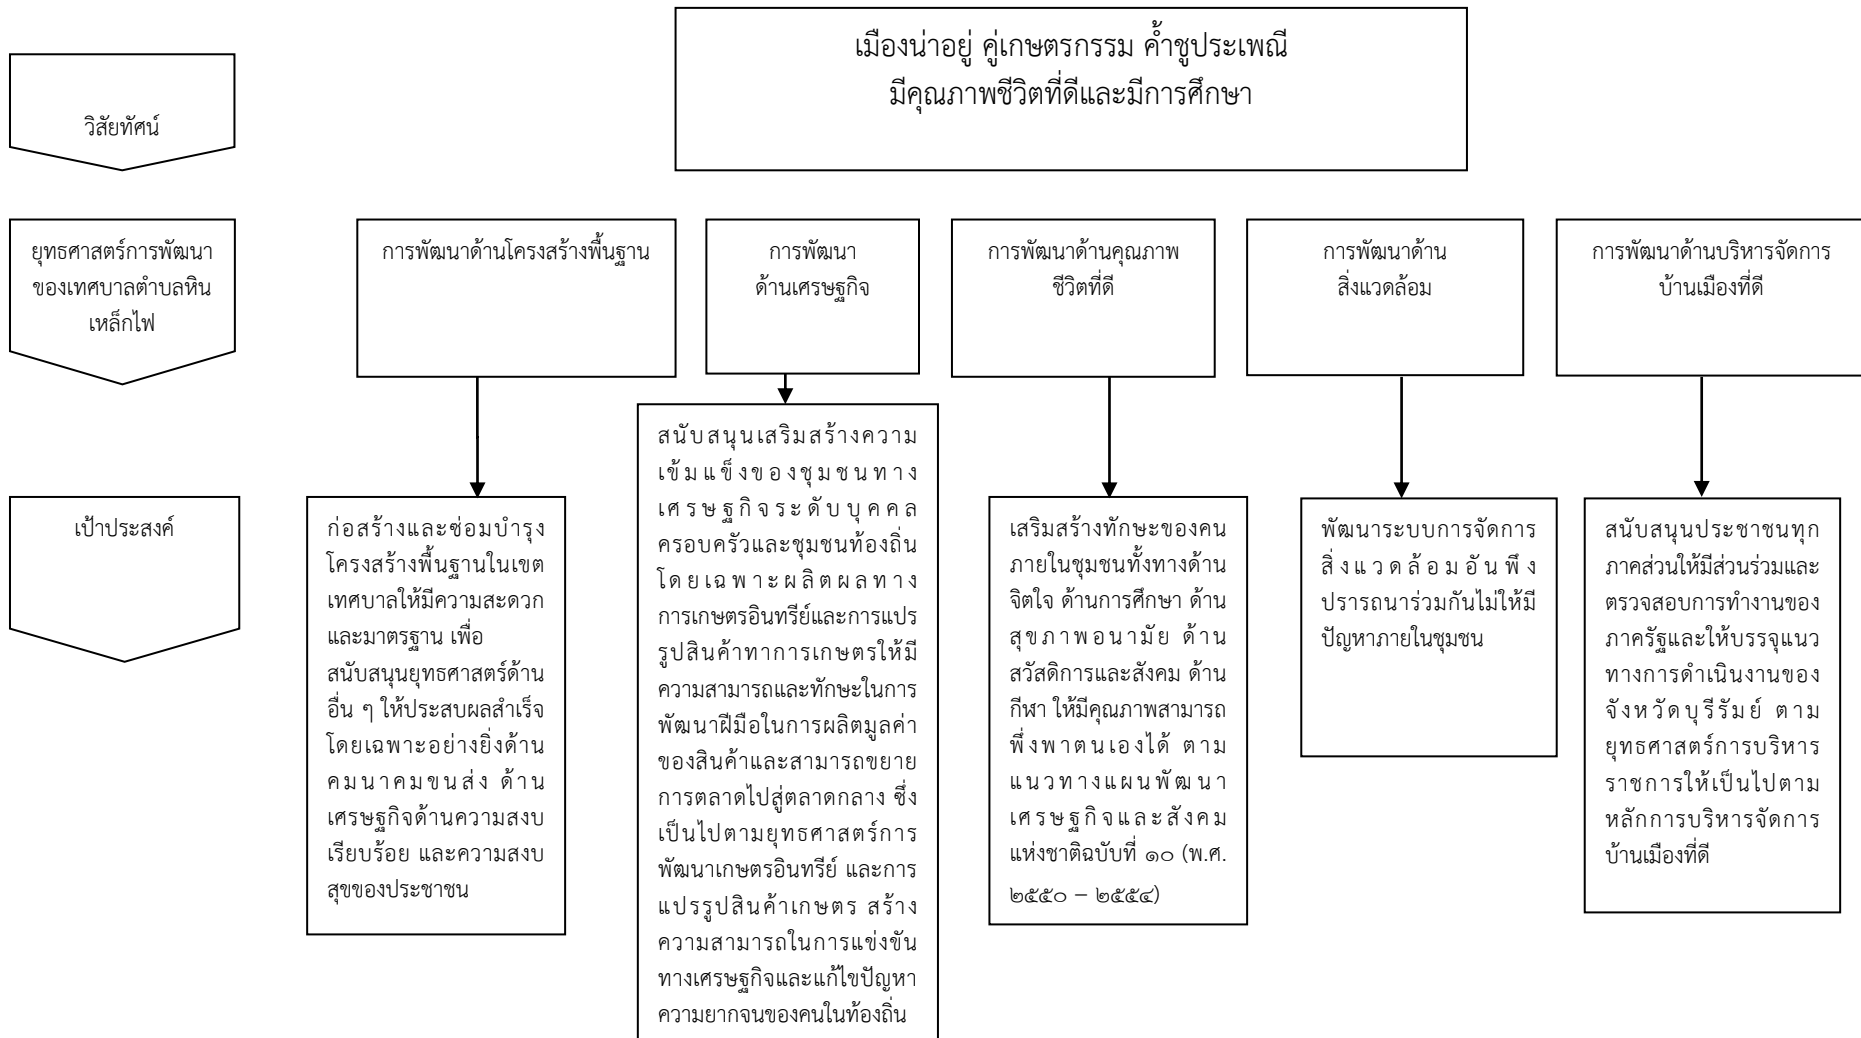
วิสัยทัศน์

เมืองน่าอยู่ คู่เกษตรกรรม ค้ำชูประเพณี
มีคุณภาพชีวิตที่ดีและมีการศึกษา

ยุทธศาสตร์การพัฒนาของเทศบาลตำบลหินเหล็กไฟ

การพัฒนาด้านโครงสร้างพื้นฐาน

การพัฒนา ด้านเศรษฐกิจ

การพัฒนาด้านคุณภาพ ชีวิตที่ดี

การพัฒนาด้าน สิ่งแวดล้อม

การพัฒนาด้านบริหารจัดการ บ้านเมืองที่ดี

เป้าประสงค์

ก่อสร้างและซ่อมบำรุงโครงสร้างพื้นฐานในเขตเทศบาลให้มีความสะดวกและมาตรฐาน เพื่อสนับสนุนยุทธศาสตร์ด้านอื่น ๆ ให้ประสบผลสำเร็จ โดยเฉพาะอย่างยิ่งด้านคมนาคมขนส่ง ด้านเศรษฐกิจด้านความสงบเรียบร้อย และความสงบสุขของประชาชน

สนับสนุนเสริมสร้างความเข้มแข็งของชุมชนทางเศรษฐกิจระดับบุคคล ครอบครัวและชุมชนท้องถิ่น โดยเฉพาะผลิตผลทางการเกษตรอินทรีย์และการแปรรูปสินค้าทาการเกษตรให้มีความสามารถและทักษะในการพัฒนาฝีมือในการผลิตมูลค่าของสินค้าและสามารถขยายการตลาดไปสู่ตลาดกลาง ซึ่งเป็นไปตามยุทธศาสตร์การพัฒนาเกษตรอินทรีย์ และการแปรรูปสินค้าเกษตร สร้างความสามารถในการแข่งขันทางเศรษฐกิจและแก้ไขปัญหาความยากจนของคนในท้องถิ่น

เสริมสร้างทักษะของคนภายในชุมชนทั้งทางด้านจิตใจ ด้านการศึกษา ด้านสุขภาพอนามัย ด้านสวัสดิการและสังคม ด้านกีฬา ให้มีคุณภาพสามารถพึ่งพาตนเองได้ ตามแนวทางแผนพัฒนาเศรษฐกิจและสังคมแห่งชาติฉบับที่ ๑๐ (พ.ศ. ๒๕๕๐ – ๒๕๕๔)

พัฒนาระบบการจัดการสิ่งแวดล้อมอันพึงปรารถนาร่วมกันไม่ให้มีปัญหาภายในชุมชน

สนับสนุนประชาชนทุกภาคส่วนให้มีส่วนร่วมและตรวจสอบการทำงานของภาครัฐและให้บรรจุแนวทางการดำเนินงานของจังหวัดบุรีรัมย์ ตามยุทธศาสตร์การบริหารราชการให้เป็นไปตามหลักการบริหารจัดการบ้านเมืองที่ดี